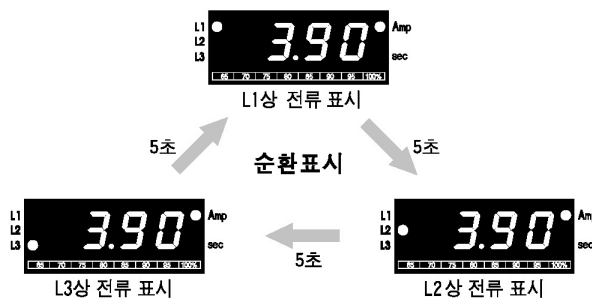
L1
L2
L3
3.90
Amp
sec
65 70 75 80 85 90 95 100%
L1상 전류 표시

5초

순환표시

5초

L1
L2
L3
3.90
Amp
sec
65 70 75 80 85 90 95 100%
L3상 전류 표시

5초

L1
L2
L3
3.90
Am
sec
65 70 75 80 85 90 95 100%
L2상 전류 표시